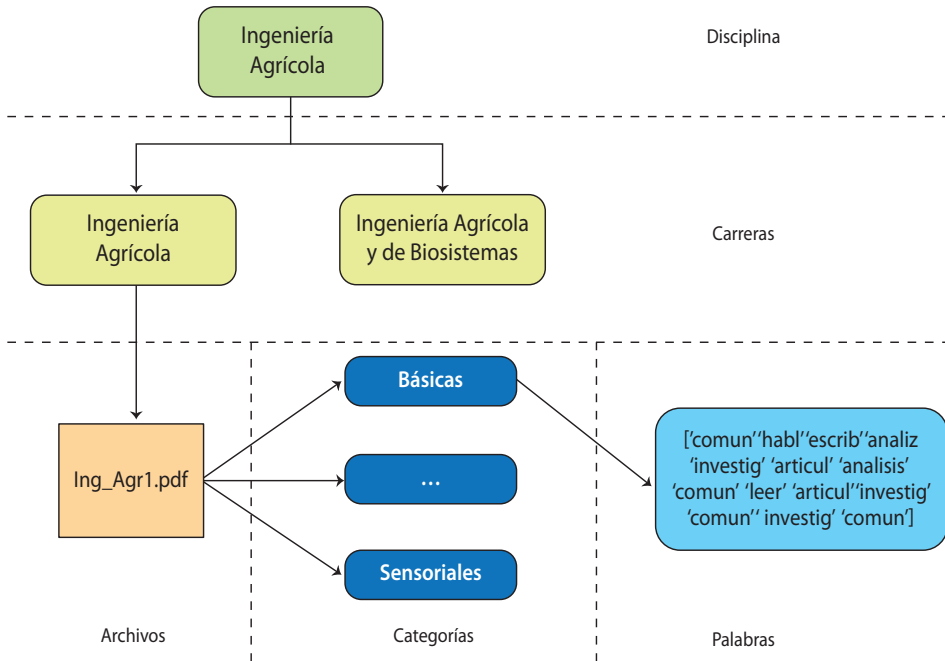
Ingeniería Agrícola

Disciplina

Ingeniería Agrícola

Ingeniería Agrícola y de Biosistemas

Carreras

Básicas

Ing_Agr1.pdf

...

Sensoriales

['comun''habl''escrib''analiz 'investig' 'articul' 'analisis' 'comun' 'leer' 'articul''investig' 'comun'' investig' 'comun']

Archivos

Categorías

Palabras